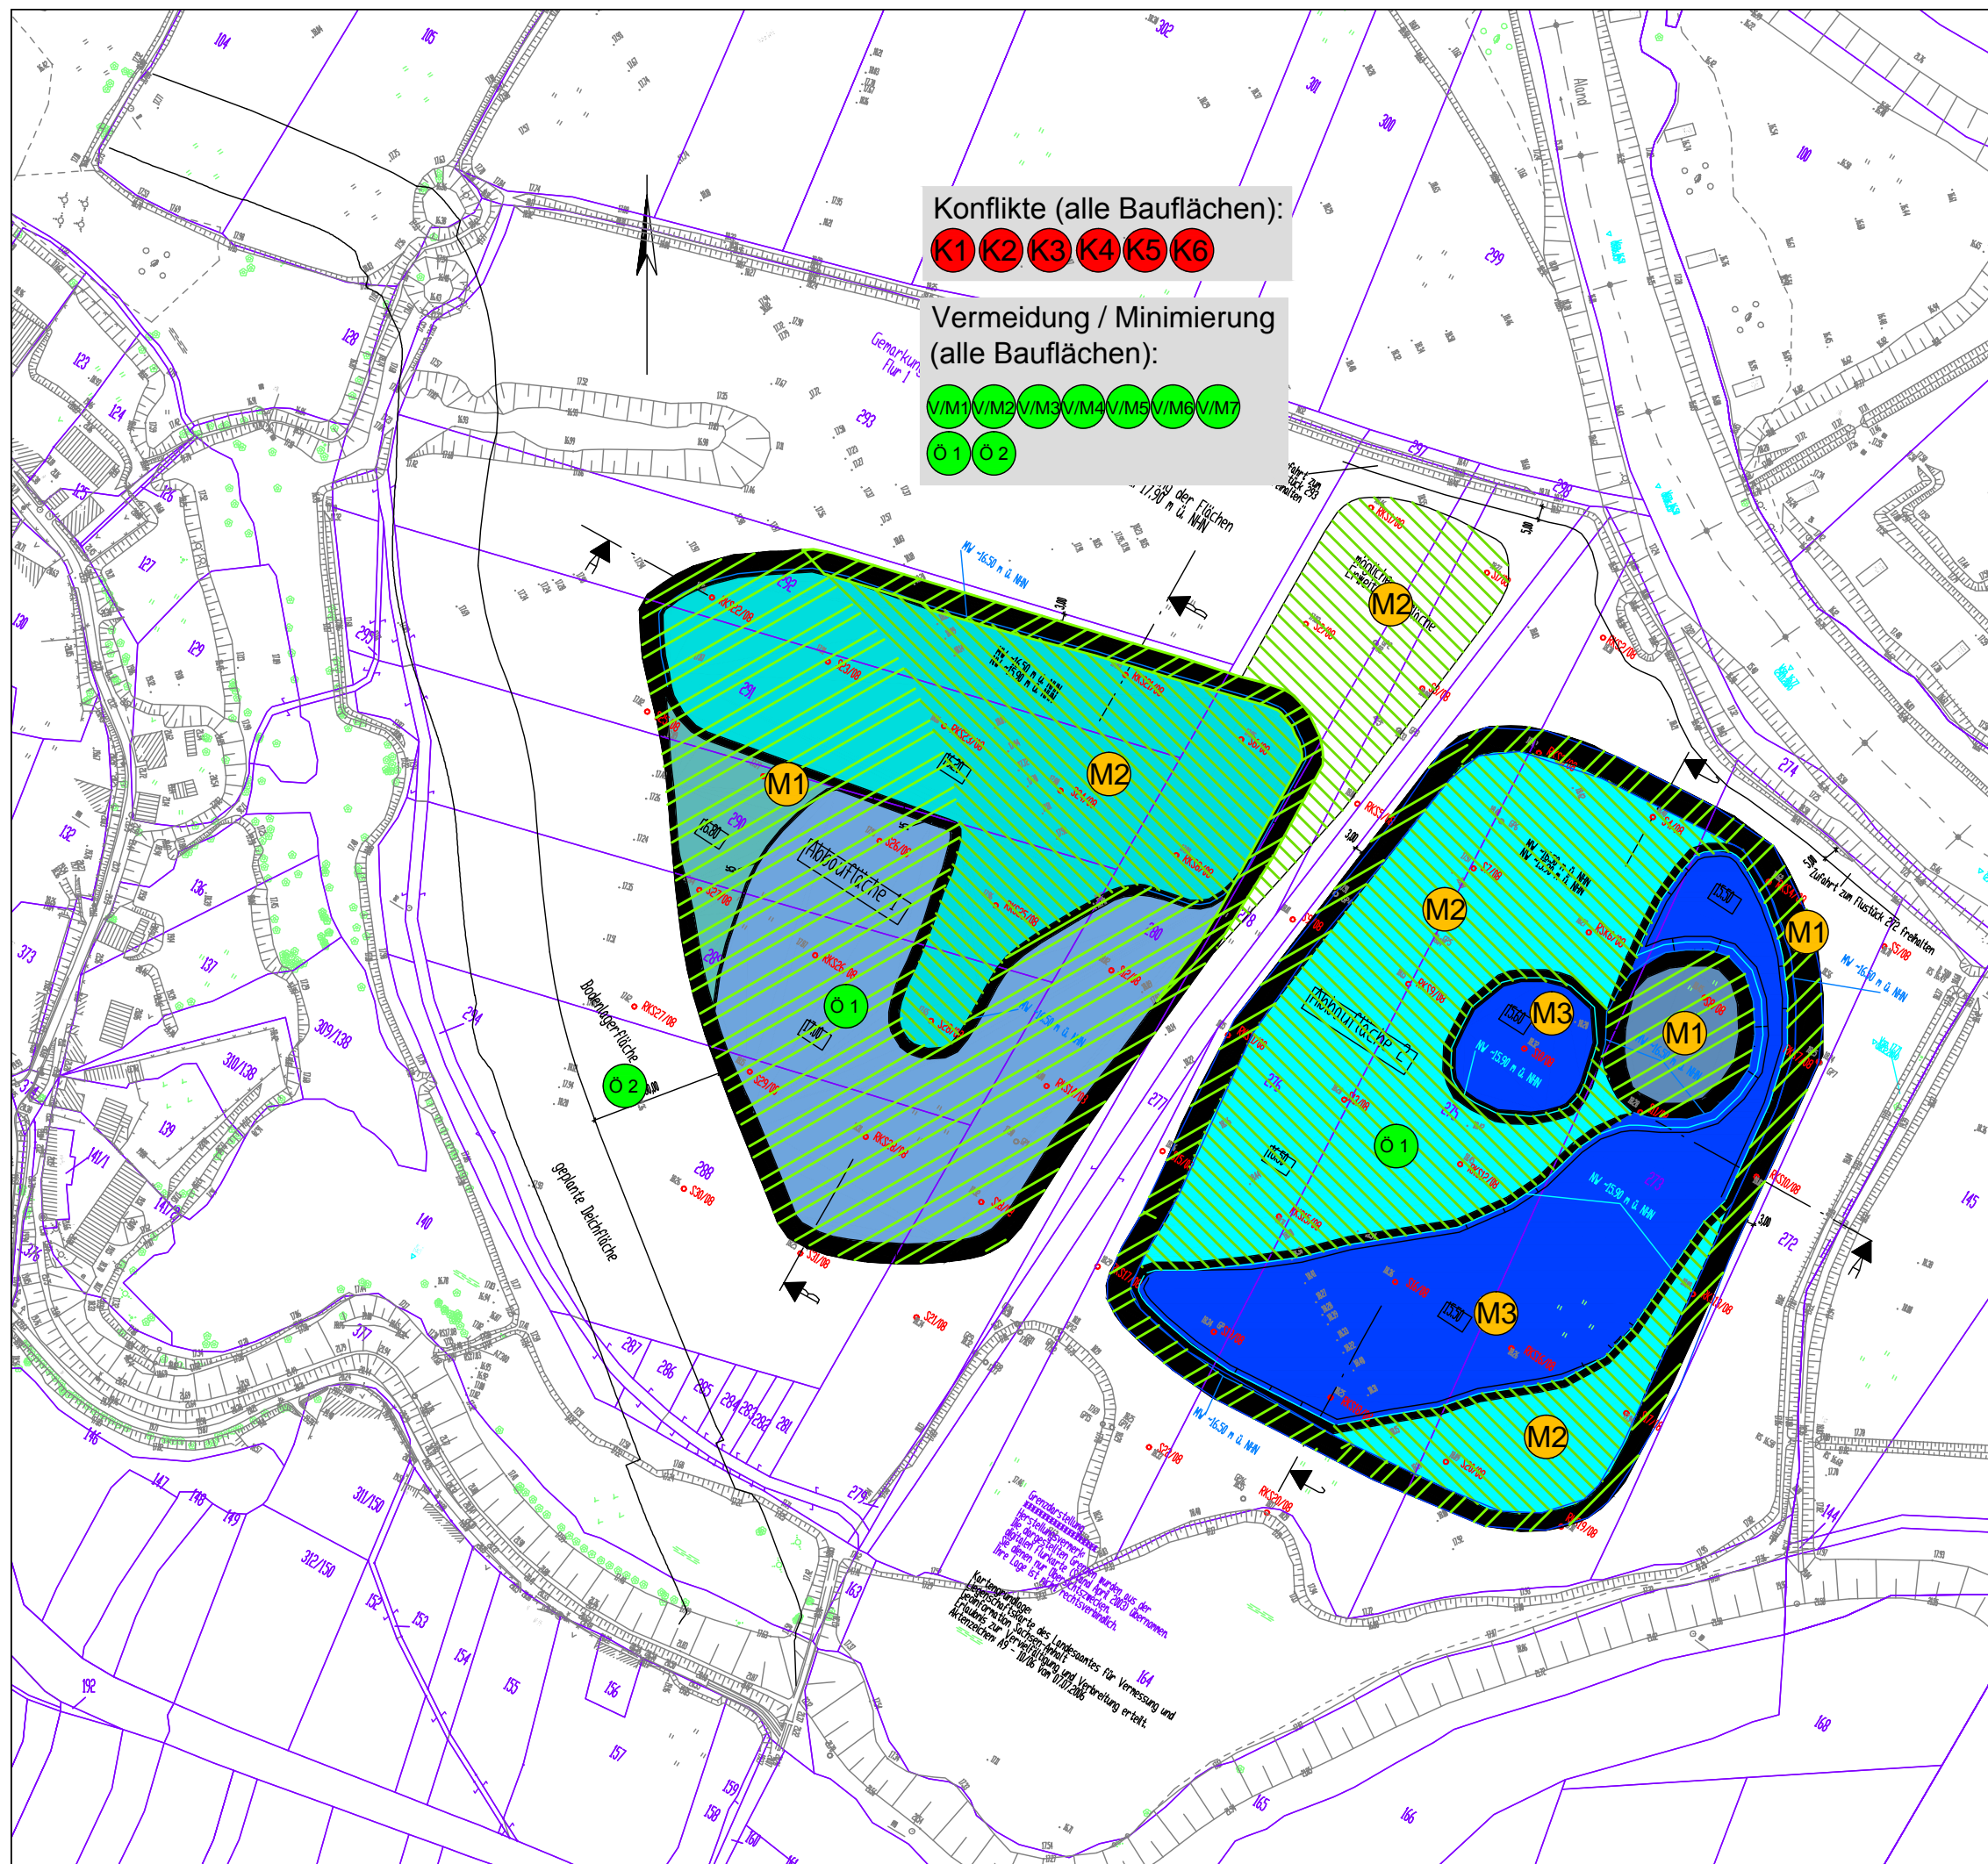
Konflikte (alle Bauflächen):
K1 K2 K3 K4 K5 K6

Vermeidung / Minimierung (alle Bauflächen):
V/M1 V/M2 V/M3 V/M4 V/M5 V/M6 V/M7
Ö 1 Ö 2

M2
M2
M1
Ö 1
Ö 2
M2
M3
M1
M1
Ö 1
M3
M2

Abbaufläche 1
Abbaufläche 2
mögliche Erweiterungsfläche
Bodenlagerfläche
geplante Deichfläche
Zufahrt zum Flurstück 272 freihalten
Gemarkung Flur 1

104
105
123
124
125
126
127
128
129
130
132
136
137
139
140
141/1
141/2
146
147
148
149
152
153
154
155
156
157
158
159
160
163
164
165
166
168
192
272
274
275
277
278
279
280
281
282
283
284
285
286
287
288
289
290
291
292
293
294
295
297
298
299
300
301
302
309/138
310/138
311/150
312/150
373
374
376
377
100
144
145

Kartengrundlage: Liegenschaftskarte des Landesamtes für Vermessung und Geoinformation Sachsen-Anhalt
Genehmigung zur Vervielfältigung und Verbreitung erteilt.
Erlaubnis Aktenzeichen A9 - 10/06 vom 07.07.2006

Grenzdarstellungen
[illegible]